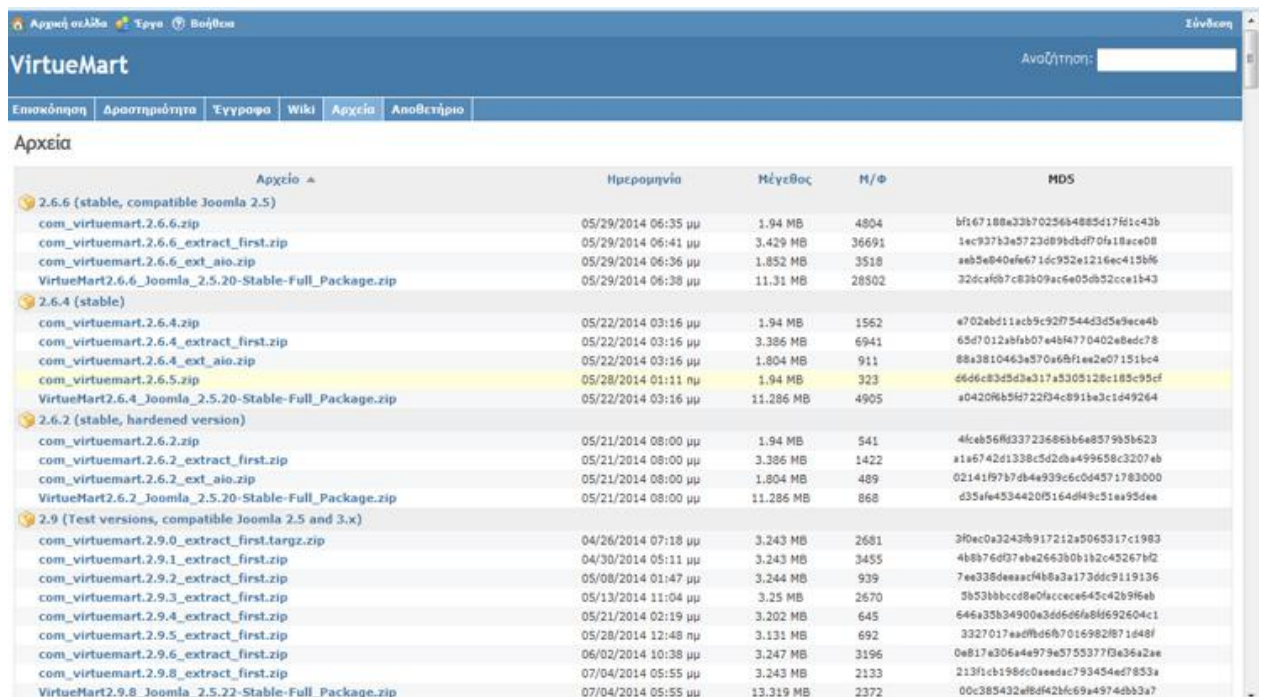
Αρχική σελίδα Έργα Βοήθεια Σύνδεση

VirtueMart

Αναζήτηση:

Επισκόπηση | Δραστηριότητα | Έγγραφα | Wiki | Αρχεία | Αποθετήριο

Αρχεία

| Αρχείο ▲ | Ημερομηνία | Μέγεθος | Μ/Φ | MD5 |
|---|---|---|---|---|
| 2.6.6 (stable, compatible Joomla 2.5) | | | | |
| com_virtuemart.2.6.6.zip | 05/29/2014 06:35 μμ | 1.94 MB | 4804 | bf167188a33b70256b4885d17fd1c43b |
| com_virtuemart.2.6.6_extract_first.zip | 05/29/2014 06:41 μμ | 3.429 MB | 36691 | 1ec937b3a5723d89bdbdf70fa18ace08 |
| com_virtuemart.2.6.6_ext_aio.zip | 05/29/2014 06:36 μμ | 1.852 MB | 3518 | aeb5e840efe671dc952e1216ec415bf6 |
| VirtueMart2.6.6_Joomla_2.5.20-Stable-Full_Package.zip | 05/29/2014 06:38 μμ | 11.31 MB | 28502 | 32dcafdb7c83b09ac6e05db52cce1b43 |
| 2.6.4 (stable) | | | | |
| com_virtuemart.2.6.4.zip | 05/22/2014 03:16 μμ | 1.94 MB | 1562 | e702ebd11acb9c92f7544d3d5e9ece4b |
| com_virtuemart.2.6.4_extract_first.zip | 05/22/2014 03:16 μμ | 3.386 MB | 6941 | 65d7012abfab07e4bf4770402e8edc78 |
| com_virtuemart.2.6.4_ext_aio.zip | 05/22/2014 03:16 μμ | 1.804 MB | 911 | 88a3810463e570a6bf1ee2e07151bc4 |
| com_virtuemart.2.6.5.zip | 05/28/2014 01:11 πμ | 1.94 MB | 323 | d6d6c83d5d3e317a5305128c185c95cf |
| VirtueMart2.6.4_Joomla_2.5.20-Stable-Full_Package.zip | 05/22/2014 03:16 μμ | 11.286 MB | 4905 | a0420f6b5fd722f34c891be3c1d49264 |
| 2.6.2 (stable, hardened version) | | | | |
| com_virtuemart.2.6.2.zip | 05/21/2014 08:00 μμ | 1.94 MB | 541 | 4fceb56fd337236860b6e8579b5b623 |
| com_virtuemart.2.6.2_extract_first.zip | 05/21/2014 08:00 μμ | 3.386 MB | 1422 | a1a6742d1338c5d2dba499658c3207eb |
| com_virtuemart.2.6.2_ext_aio.zip | 05/21/2014 08:00 μμ | 1.804 MB | 489 | 02141f97b7db4e939c6c0d4571783000 |
| VirtueMart2.6.2_Joomla_2.5.20-Stable-Full_Package.zip | 05/21/2014 08:00 μμ | 11.286 MB | 868 | d35afe4534420f5164df49c51ea95dea |
| 2.9 (Test versions, compatible Joomla 2.5 and 3.x) | | | | |
| com_virtuemart.2.9.0_extract_first.targz.zip | 04/26/2014 07:18 μμ | 3.243 MB | 2681 | 3f0ec0a3243fb917212a5065317c1983 |
| com_virtuemart.2.9.1_extract_first.zip | 04/30/2014 05:11 μμ | 3.243 MB | 3455 | 4b8b76df37eba2663b0b1b2c45267bf2 |
| com_virtuemart.2.9.2_extract_first.zip | 05/08/2014 01:47 μμ | 3.244 MB | 939 | 7ee338deeaacf4b8a3a173ddc9119136 |
| com_virtuemart.2.9.3_extract_first.zip | 05/13/2014 11:04 μμ | 3.25 MB | 2670 | 5b53bbbccd8e0faccece645c42b9f6eb |
| com_virtuemart.2.9.4_extract_first.zip | 05/21/2014 02:19 μμ | 3.202 MB | 645 | 646a35b34900e3dd6d6fa8fd692604c1 |
| com_virtuemart.2.9.5_extract_first.zip | 05/28/2014 12:48 πμ | 3.131 MB | 692 | 3327017eadffbd6fb7016982f871d48f |
| com_virtuemart.2.9.6_extract_first.zip | 06/02/2014 10:38 μμ | 3.247 MB | 3196 | 0e817e306a4e979e5755377f3e36a2ae |
| com_virtuemart.2.9.8_extract_first.zip | 07/04/2014 05:55 μμ | 3.243 MB | 2133 | 213f1cb198dc0aeedac793454ed7853a |
| VirtueMart2.9.8_Joomla_2.5.22-Stable-Full_Package.zip | 07/04/2014 05:55 μμ | 13.319 MB | 2372 | 00c385432efbdf42bfc69a4974dbb3a7 |